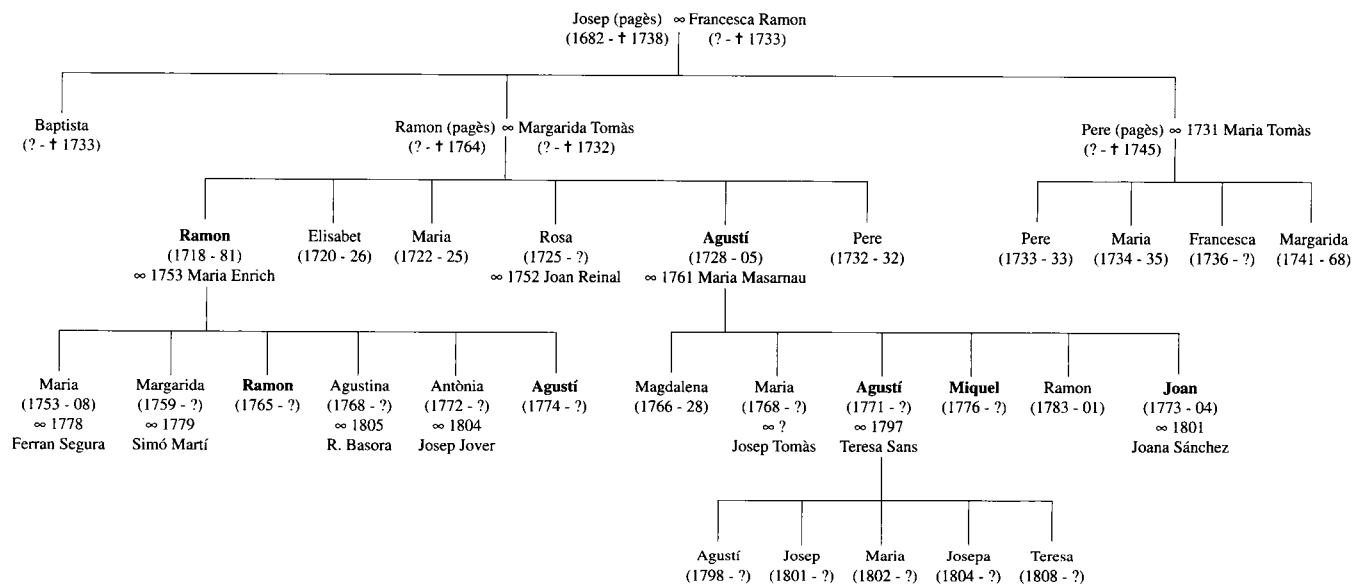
Josep (pagès) ∞ Francesca Ramon
(1682 - † 1738) (? - † 1733)

Baptista
(? - † 1733)

Ramon (pagès) ∞ Margarida Tomàs
(? - † 1764) (? - † 1732)

Pere (pagès) ∞ 1731 Maria Tomàs
(? - † 1745)

Ramon
(1718 - 81)
∞ 1753 Maria Enrich

Elisabet
(1720 - 26)

Maria
(1722 - 25)

Rosa
(1725 - ?)
∞ 1752 Joan Reinal

Agustí
(1728 - 05)
∞ 1761 Maria Masarnau

Pere
(1732 - 32)

Pere
(1733 - 33)

Maria
(1734 - 35)

Francesca
(1736 - ?)

Margarida
(1741 - 68)

Maria
(1753 - 08)
∞ 1778
Ferran Segura

Margarida
(1759 - ?)
∞ 1779
Simó Martí

Ramon
(1765 - ?)

Agustina
(1768 - ?)
∞ 1805
R. Basora

Antònia
(1772 - ?)
∞ 1804
Josep Jover

Agustí
(1774 - ?)

Magdalena
(1766 - 28)

Maria
(1768 - ?)
∞ ?
Josep Tomàs

Agustí
(1771 - ?)
∞ 1797
Teresa Sans

Miquel
(1776 - ?)

Ramon
(1783 - 01)

Joan
(1773 - 04)
∞ 1801
Joana Sánchez

Agustí
(1798 - ?)

Josep
(1801 - ?)

Maria
(1802 - ?)

Josepa
(1804 - ?)

Teresa
(1808 - ?)